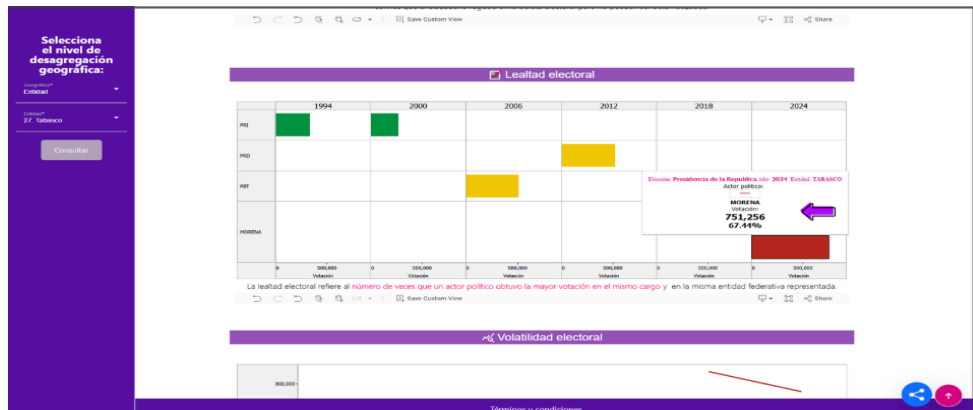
Selecciona el nivel de desagregación geográfica:

Geografía*
Entidad

Entidad*
27. Tabasco

Consultar

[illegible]

Save Custom View

Share

Lealtad electoral

| | 1994 | 2000 | 2006 | 2012 | 2018 | 2024 |
|---|---|---|---|---|---|---|
| PRI | | | | | | |
| PRD | | | | | | |
| PBT | | | | | | |
| MORENA | | | | | | |
| | 0 500,000 Votación | 0 500,000 Votación | 0 500,000 Votación | 0 500,000 Votación | 0 500,000 Votación | 0 500,000 Votación |

Elección: Presidencia de la Republica Año: 2024 Entidad: TABASCO
Actor político:
MORENA
Votación:
751,256
67.44%

La lealtad electoral refiere al número de veces que un actor político obtuvo la mayor votación en el mismo cargo y en la misma entidad federativa representada.

Save Custom View

Share

Volatilidad electoral

800,000

Términos y condiciones